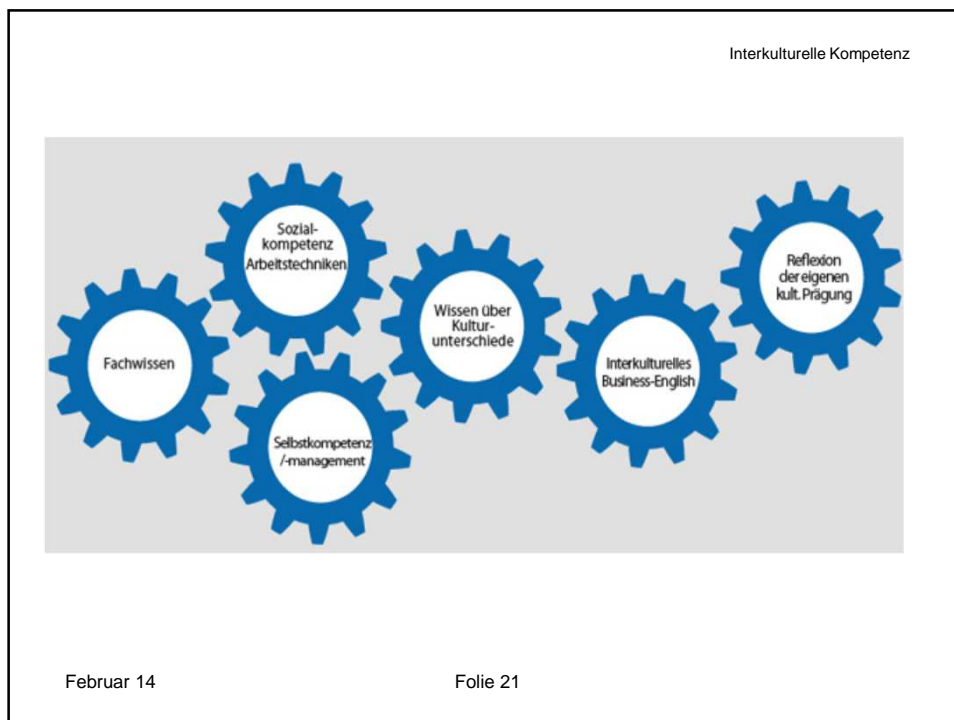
Interkulturelle Kompetenz

Fachwissen

Sozialkompetenz Arbeitstechniken

Selbstkompetenz /-management

Wissen über Kulturunterschiede

Interkulturelles Business-English

Reflexion der eigenen kult. Prägung

Februar 14

Folie 21